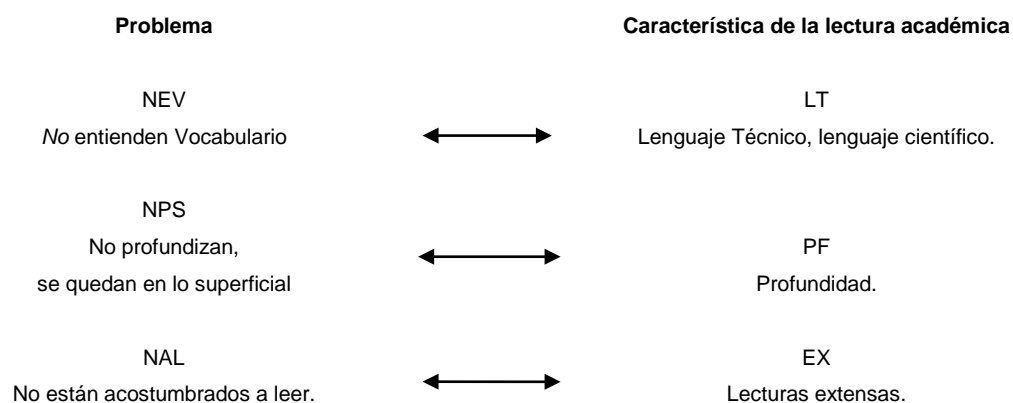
| Problema | | Característica de la lectura académica |
|---|---|---|
| NEV<br>*No* entienden Vocabulario | ⟷ | LT<br>Lenguaje Técnico, lenguaje científico. |
| NPS<br>No profundizan,<br>se quedan en lo superficial | ⟷ | PF<br>Profundidad. |
| NAL<br>No están acostumbrados a leer. | ⟷ | EX<br>Lecturas extensas. |